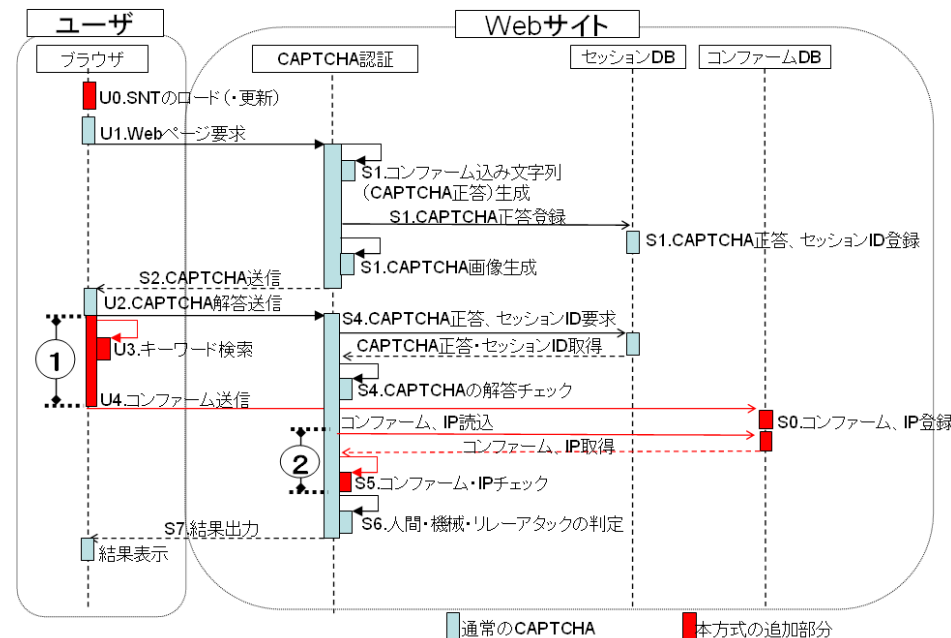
ユーザ

Webサイト

ブラウザ

CAPTCHA認証

セッションDB

コンファームDB

U0.SNTのロード（・更新）

U1.Webページ要求

S1.コンファーム込み文字列（CAPTCHA正答）生成

S1.CAPTCHA正答登録

S1.CAPTCHA正答、セッションID登録

S1.CAPTCHA画像生成

S2.CAPTCHA送信

U2.CAPTCHA解答送信

S4.CAPTCHA正答、セッションID要求

U3.キーワード検索

CAPTCHA正答・セッションID取得

①

S4.CAPTCHAの解答チェック

U4.コンファーム送信

S0.コンファーム、IP登録

コンファーム、IP読込

コンファーム、IP取得

②

S5.コンファーム・IPチェック

S7.結果出力

S6.人間・機械・リレーアタックの判定

結果表示

通常のCAPTCHA

本方式の追加部分